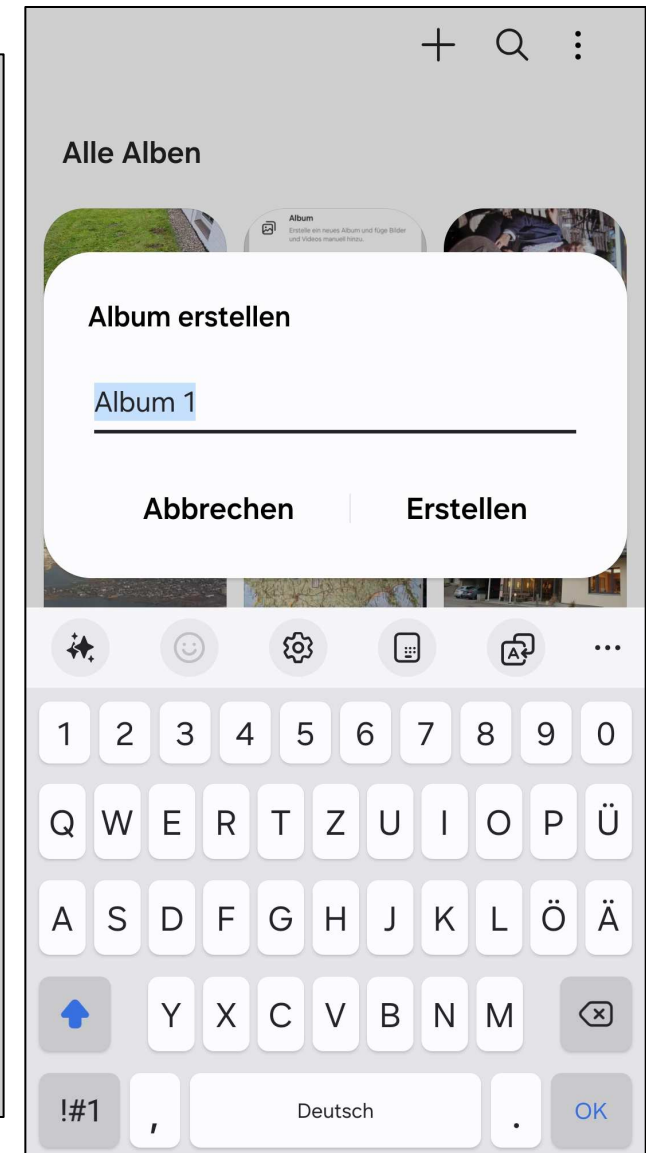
Alle Alben

Album
Erstelle ein neues Album und füge Bilder und Videos manuell hinzu.

Album erstellen

Album 1

Abbrechen Erstellen

1 2 3 4 5 6 7 8 9 0
Q W E R T Z U I O P Ü
A S D F G H J K L Ö Ä
Y X C V B N M
!#1 , Deutsch . OK